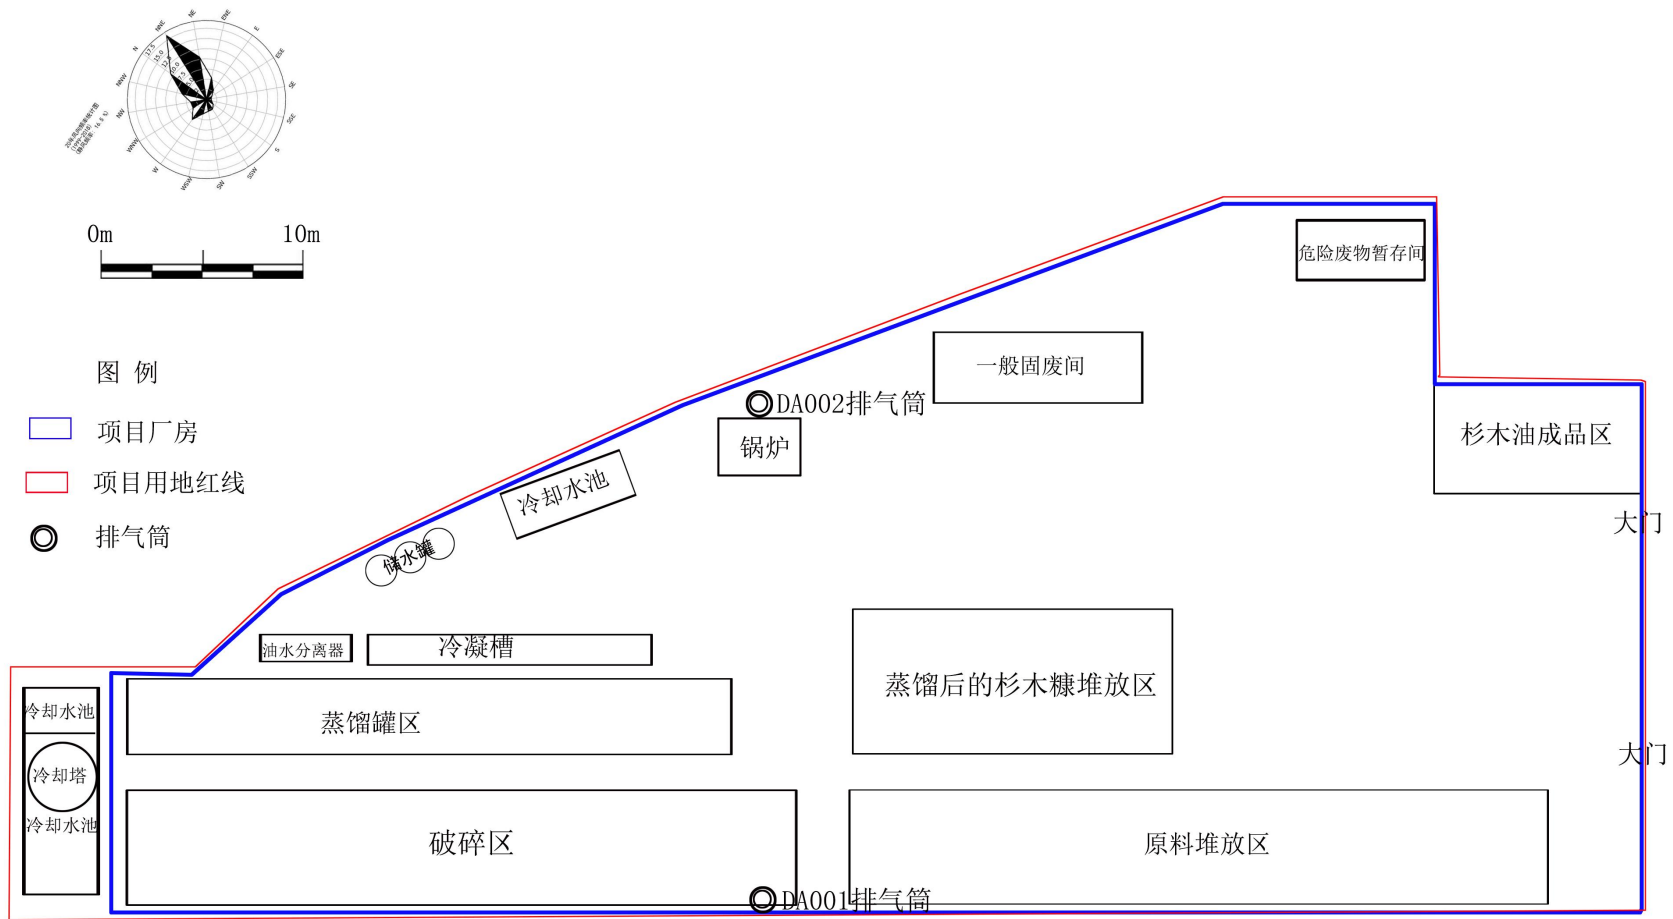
N
NNE
NE
ENE
E
ESE
SE
SSE
S
SSW
SW
WSW
W
WNW
NW
NNW
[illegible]

0m
10m

图 例

项目厂房

项目用地红线

排气筒

危险废物暂存间

一般固废间

DA002排气筒

杉木油成品区

锅炉

冷却水池

大门

储水罐

油水分离器

冷凝槽

蒸馏后的杉木糠堆放区

冷却水池

蒸馏罐区

大门

冷却塔

冷却水池

破碎区

原料堆放区

DA001排气筒